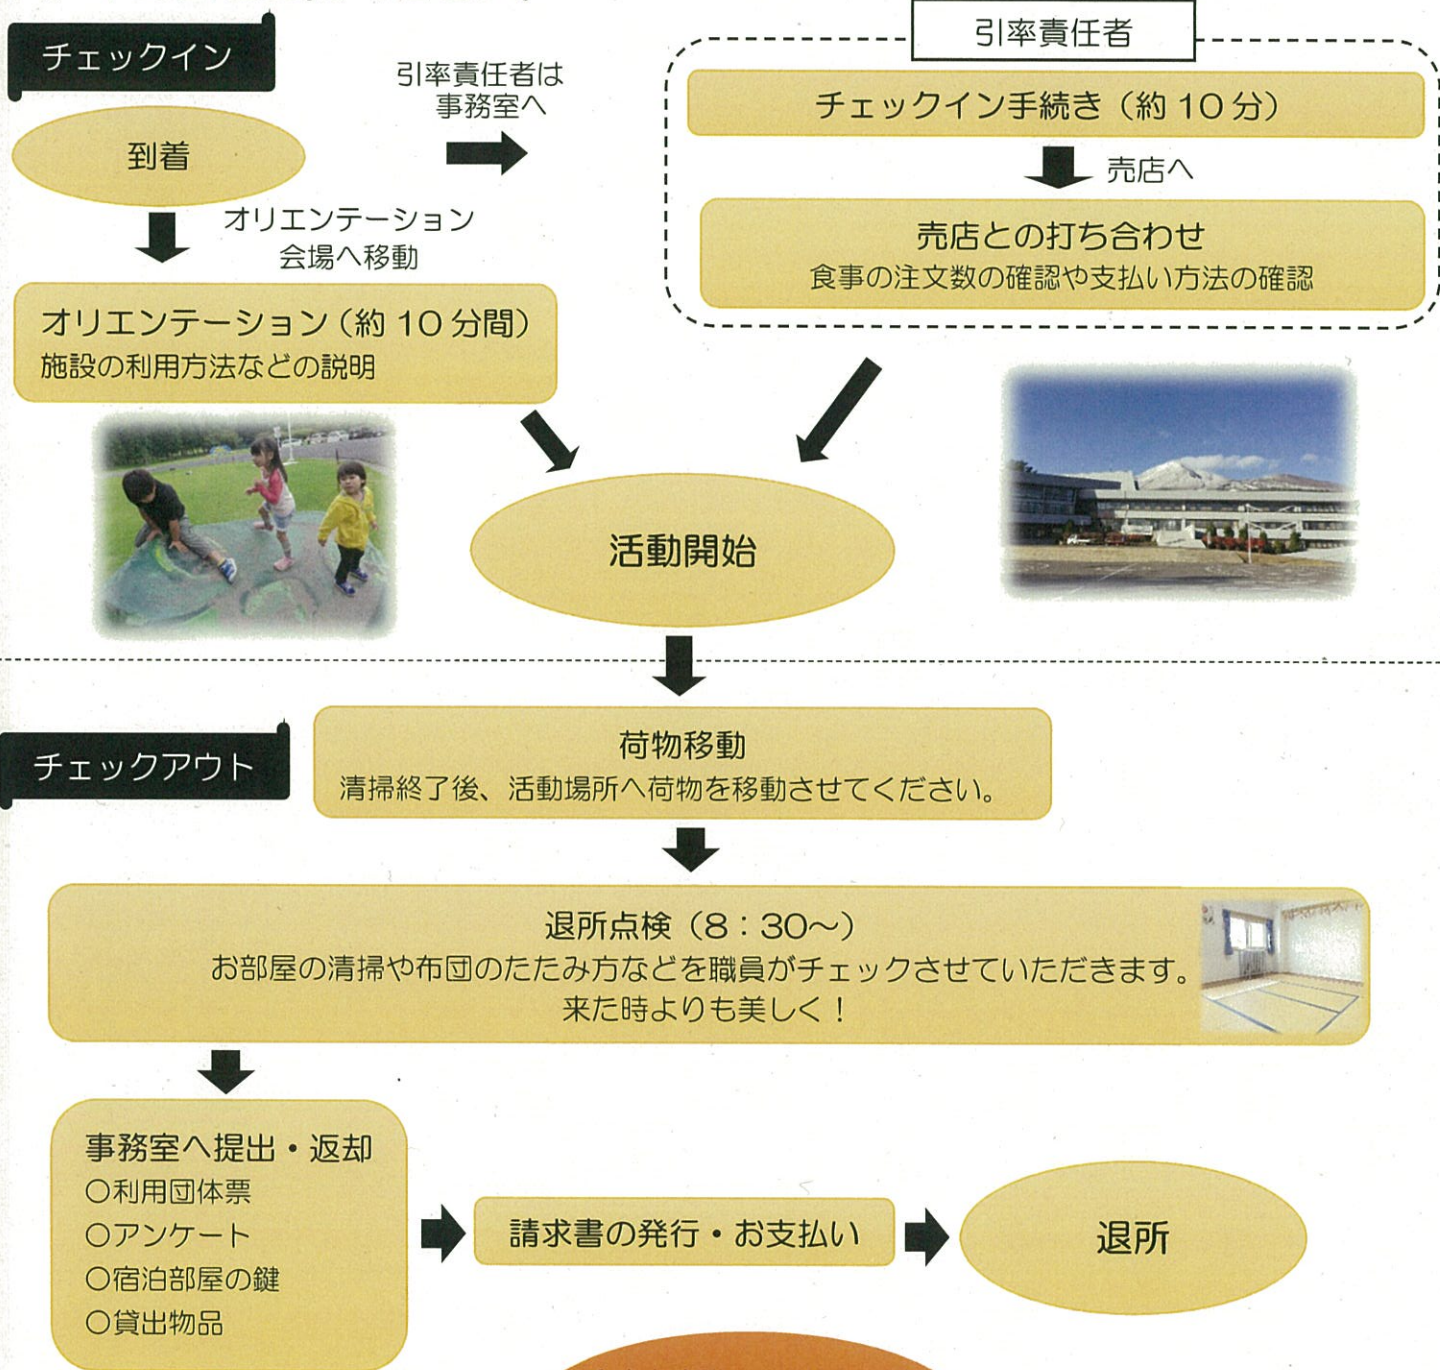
チェックイン

到着

引率責任者は事務室へ

引率責任者

チェックイン手続き（約 10 分）

売店へ

売店との打ち合わせ
食事の注文数の確認や支払い方法の確認

オリエンテーション会場へ移動

オリエンテーション（約 10 分間）
施設の利用方法などの説明

活動開始

チェックアウト

荷物移動
清掃終了後、活動場所へ荷物を移動させてください。

退所点検（8：30～）
お部屋の清掃や布団のたたみ方などを職員がチェックさせていただきます。
来た時よりも美しく！

事務室へ提出・返却
○利用団体票
○アンケート
○宿泊部屋の鍵
○貸出物品

請求書の発行・お支払い

退所